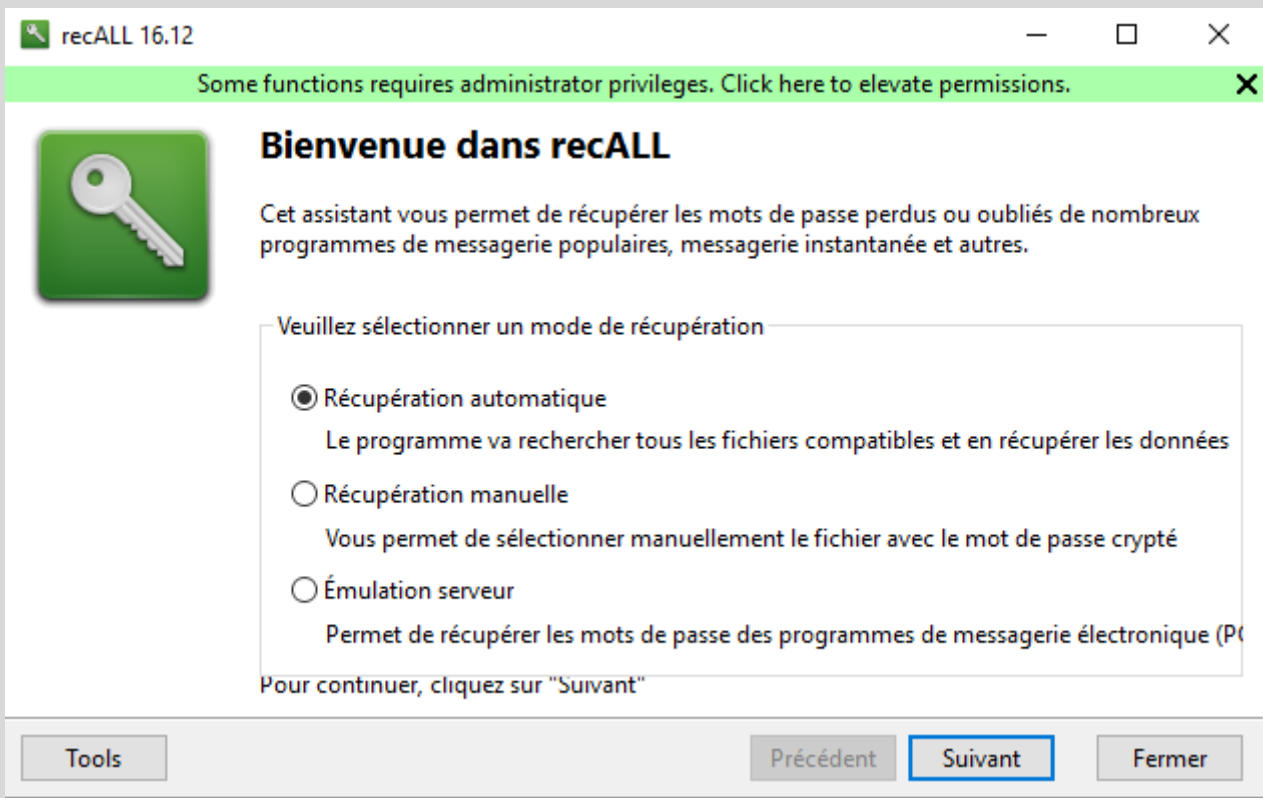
recALL 16.12

Some functions requires administrator privileges. Click here to elevate permissions.

Bienvenue dans recALL

Cet assistant vous permet de récupérer les mots de passe perdus ou oubliés de nombreux programmes de messagerie populaires, messagerie instantanée et autres.

Veuillez sélectionner un mode de récupération

Récupération automatique

Le programme va rechercher tous les fichiers compatibles et en récupérer les données

Récupération manuelle

Vous permet de sélectionner manuellement le fichier avec le mot de passe crypté

Émulation serveur

Permet de récupérer les mots de passe des programmes de messagerie électronique (P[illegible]

Pour continuer, cliquez sur "Suivant"

Tools

Précédent

Suivant

Fermer